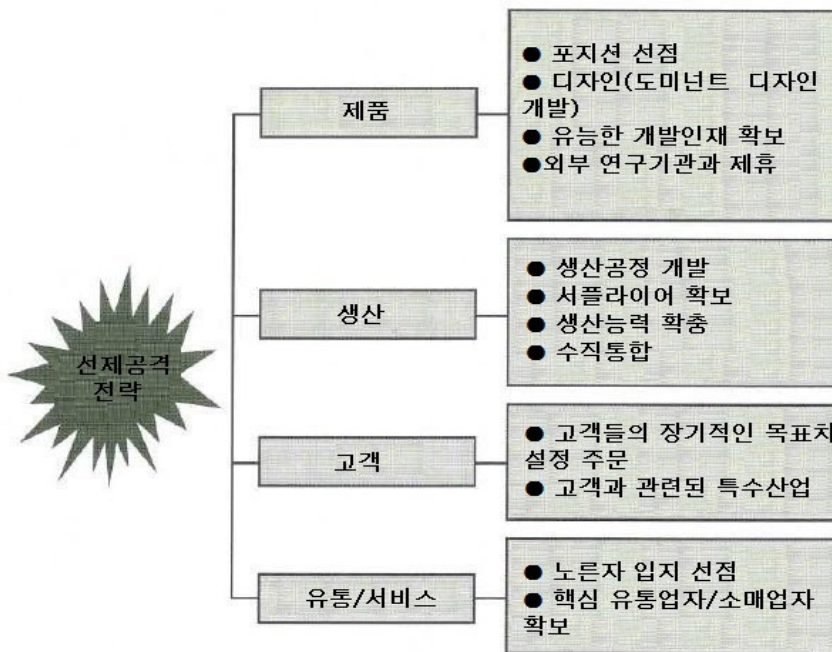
선제공격 전략

제품

● 포지션 선점
● 디자인(도미넌트 디자인 개발)
● 유능한 개발인재 확보
●외부 연구기관과 제휴

생산

● 생산공정 개발
● 서플라이어 확보
● 생산능력 확충
● 수직통합

고객

● 고객들의 장기적인 목표치 설정 주문
● 고객과 관련된 특수산업

유통/서비스

● 노른자 입지 선점
● 핵심 유통업자/소매업자 확보